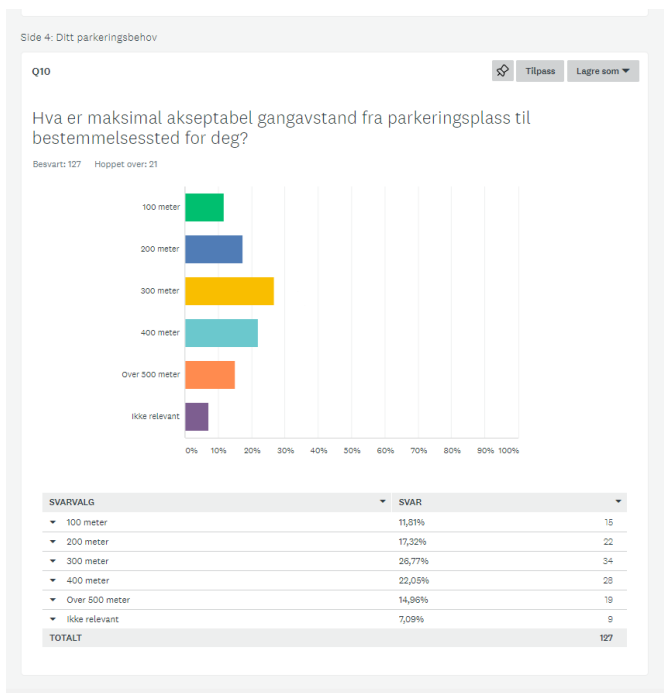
Side 4: Ditt parkeringsbehov

Q10

Tilpass

Lagre som

Hva er maksimal akseptabel gangavstand fra parkeringsplass til bestemmelsessted for deg?

Besvart: 127 Hoppet over: 21

100 meter

200 meter

300 meter

400 meter

Over 500 meter

Ikke relevant

0% 10% 20% 30% 40% 50% 60% 70% 80% 90% 100%

| SVARVALG | SVAR | |
|---|---|---|
| 100 meter | 11,81% | 15 |
| 200 meter | 17,32% | 22 |
| 300 meter | 26,77% | 34 |
| 400 meter | 22,05% | 28 |
| Over 500 meter | 14,96% | 19 |
| Ikke relevant | 7,09% | 9 |
| TOTALT | | 127 |